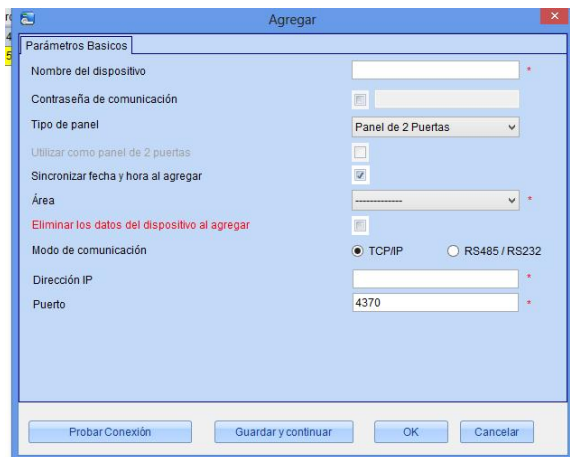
Agregar

Parámetros Basicos

Nombre del dispositivo *

Contraseña de comunicación

Tipo de panel Panel de 2 Puertas

Utilizar como panel de 2 puertas

Sincronizar fecha y hora al agregar

Área -------------- *

Eliminar los datos del dispositivo al agregar

Modo de comunicación TCP/IP RS485 / RS232

Dirección IP *

Puerto 4370 *

Probar Conexión Guardar y continuar OK Cancelar